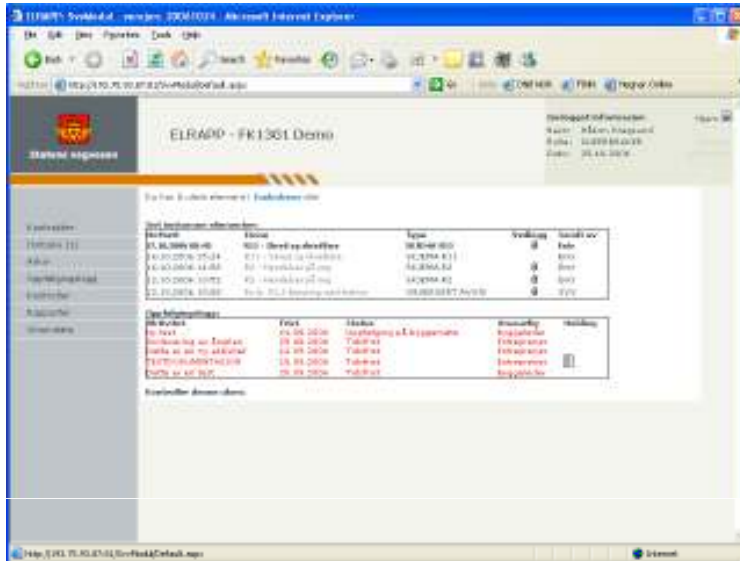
ELRAPP: Svvl Modul - versjon: 20061024 - Microsoft Internet Explorer

File Edit View Favorites Tools Help

Back Search Favorites

Address http://193.75.93.87:81/SvvModul/Default.aspx

Go Links

Statens vegvesen

ELRAPP - FK1301 Demo

Innlogget informasjon
Navn: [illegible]
Rolle: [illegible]
Dato: 25.10.2006

Lukk

Du har 3 uleste elementer! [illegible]

Kontrakter
Hendelser
Avvik
Varsling/oppfølging
Kontroller
Rapporter
Innstillinger

Sist leste/sendte elementer:

| Mottatt | Emne | Type | Vedlegg | Sendt av |
|---|---|---|---|---|
| 25.10.2006 08:40 | R03 - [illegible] | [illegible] | | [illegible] |
| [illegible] | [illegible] | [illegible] | | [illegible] |
| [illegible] | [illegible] | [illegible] | | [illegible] |
| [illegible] | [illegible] | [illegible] | | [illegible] |
| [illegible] | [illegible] | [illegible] | | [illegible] |

Oppfølgingsliste:

| Aktivitet | Frist | Status | Ansvarlig | Vedlegg |
|---|---|---|---|---|
| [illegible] | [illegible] | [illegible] | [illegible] | |
| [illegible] | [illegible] | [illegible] | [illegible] | |
| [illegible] | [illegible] | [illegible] | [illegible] | |
| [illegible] | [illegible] | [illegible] | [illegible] | |
| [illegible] | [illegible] | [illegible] | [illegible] | |

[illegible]

http://193.75.93.87:81/SvvModul/Default.aspx

Internet